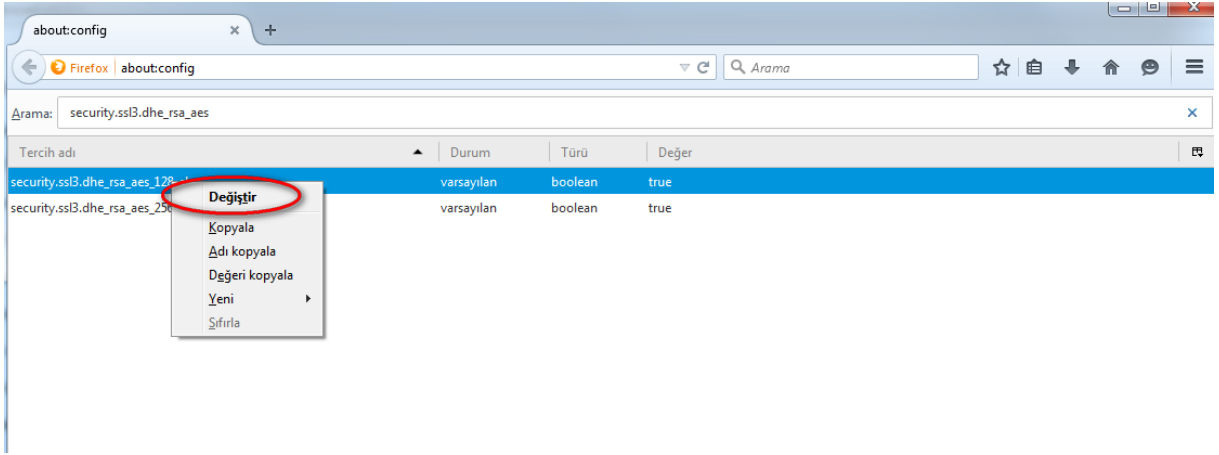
about:config

Firefox about:config

Arama

Arama: security.ssl3.dhe_rsa_aes

| Tercih adı | Durum | Türü | Değer |
|---|---|---|---|
| security.ssl3.dhe_rsa_aes_128_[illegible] | varsayılan | boolean | true |
| security.ssl3.dhe_rsa_aes_25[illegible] | varsayılan | boolean | true |

Değiştir
Kopyala
Adı kopyala
Değeri kopyala
Yeni
Sıfırla